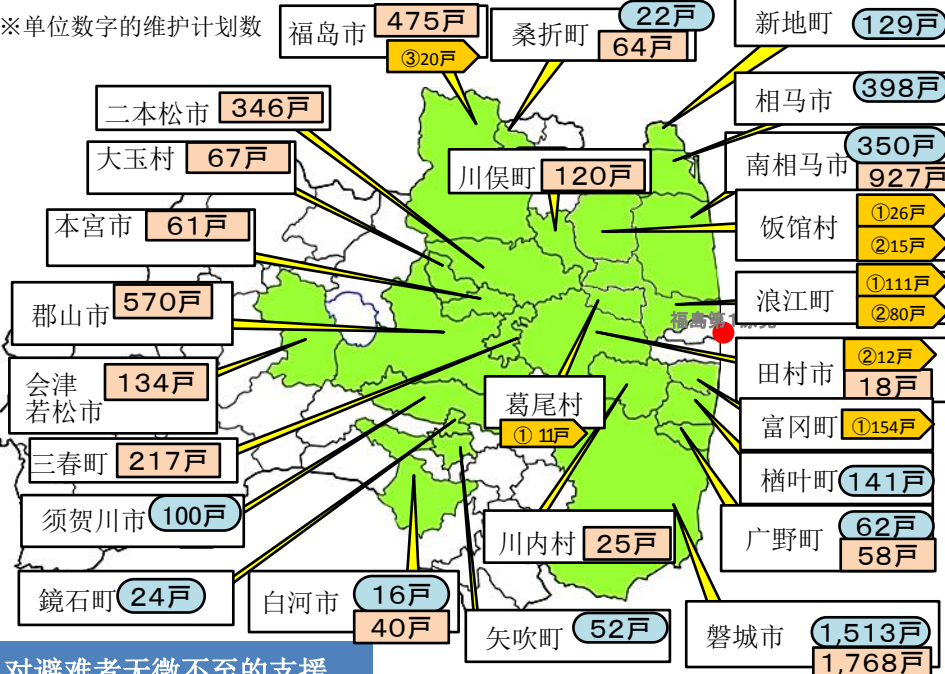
※单位数字的维护计划数

福岛市 475戸 ③20戸
桑折町 22戸 64戸
新地町 129戸
二本松市 346戸
相马市 398戸
大玉村 67戸
川俣町 120戸
南相马市 350戸 927戸
本宮市 61戸
饭馆村 ①26戸 ②15戸
郡山市 570戸
浪江町 ①111戸 ②80戸
福島第1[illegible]
会津若松市 134戸
田村市 ②12戸 18戸
葛尾村 ① 11戸
富冈町 ①154戸
三春町 217戸
楢叶町 141戸
须贺川市 100戸
广野町 62戸 58戸
川内村 25戸
鏡石町 24戸
白河市 16戸 40戸
矢吹町 52戸
磐城市 1,513戸 1,768戸

对避难者无微不至的支援